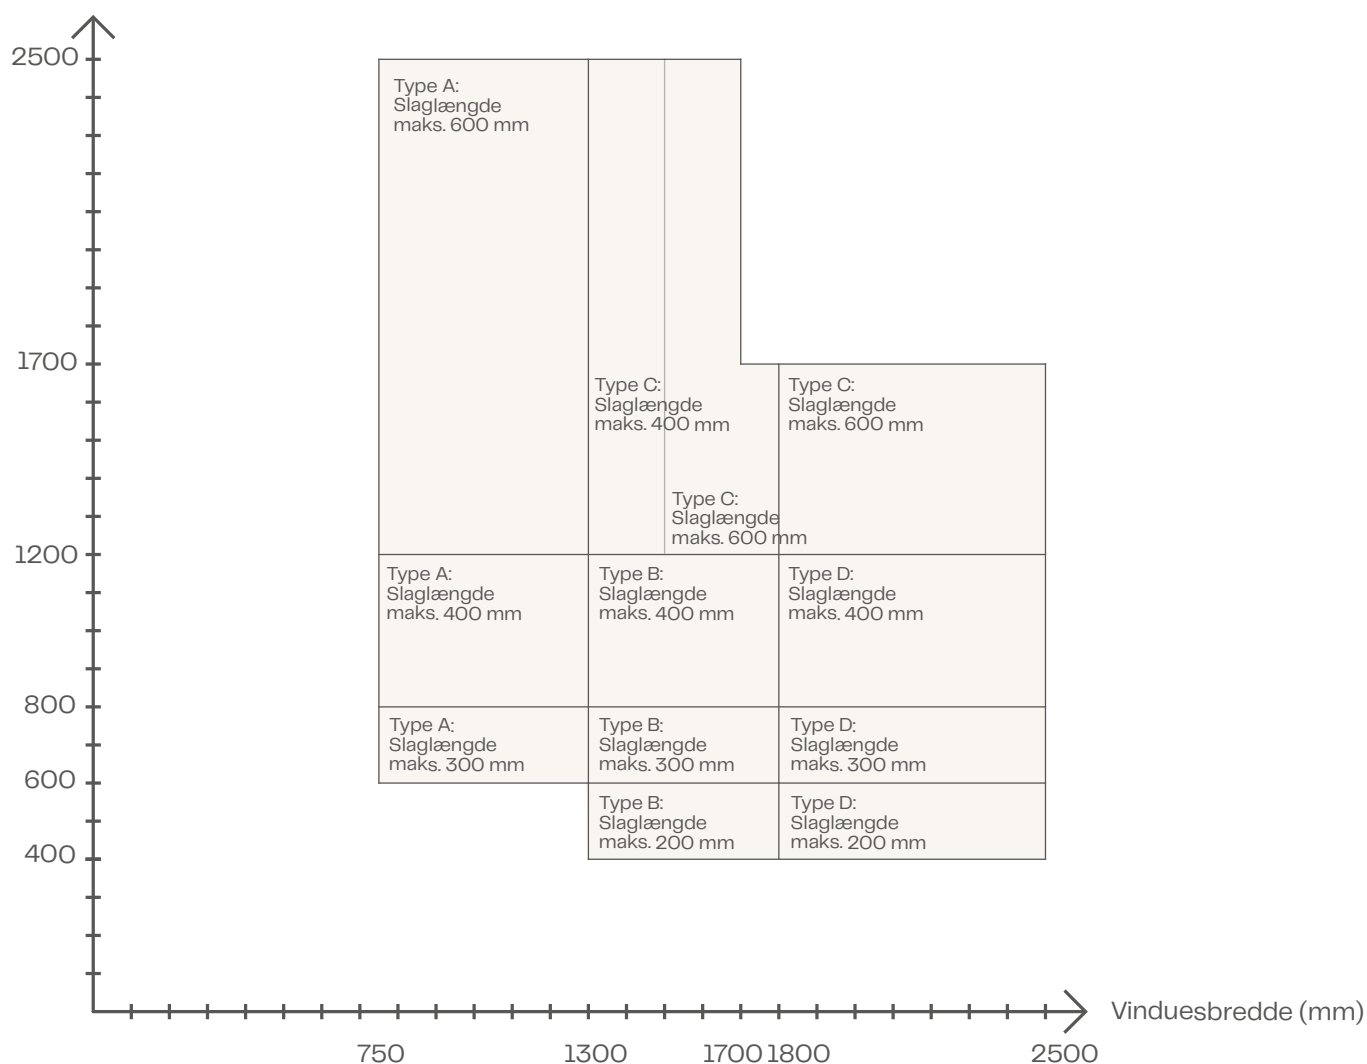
2500

1700

1200

800

600

400

Type A:
Slaglængde
maks. 600 mm

Type C:
Slaglængde
maks. 400 mm

Type C:
Slaglængde
maks. 600 mm

Type C:
Slaglængde
maks. 600 mm

Type A:
Slaglængde
maks. 400 mm

Type B:
Slaglængde
maks. 400 mm

Type D:
Slaglængde
maks. 400 mm

Type A:
Slaglængde
maks. 300 mm

Type B:
Slaglængde
maks. 300 mm

Type D:
Slaglængde
maks. 300 mm

Type B:
Slaglængde
maks. 200 mm

Type D:
Slaglængde
maks. 200 mm

Vinduesbredde (mm)

750 1300 1700 1800 2500